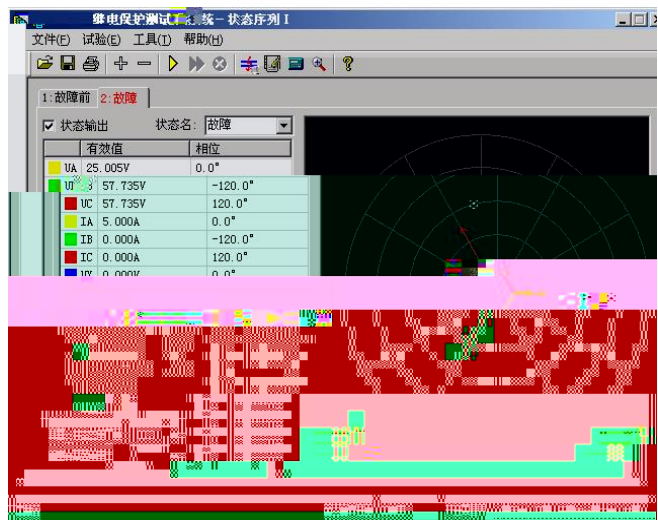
继电保护测试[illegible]统 - 状态序列 I

文件(F) 试验(E) 工具(T) 帮助(H)

1:故障前 2:故障

状态输出 状态名: 故障

| | 有效值 | 相位 |
|---|---|---|
| UA | 25.005V | 0.0° |
| U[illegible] | 57.735V | -120.0° |
| UC | 57.735V | 120.0° |
| IA | 5.000A | 0.0° |
| IB | 0.000A | -120.0° |
| IC | 0.000A | 120.0° |
| UX | 0.000V | 0.0° |

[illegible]